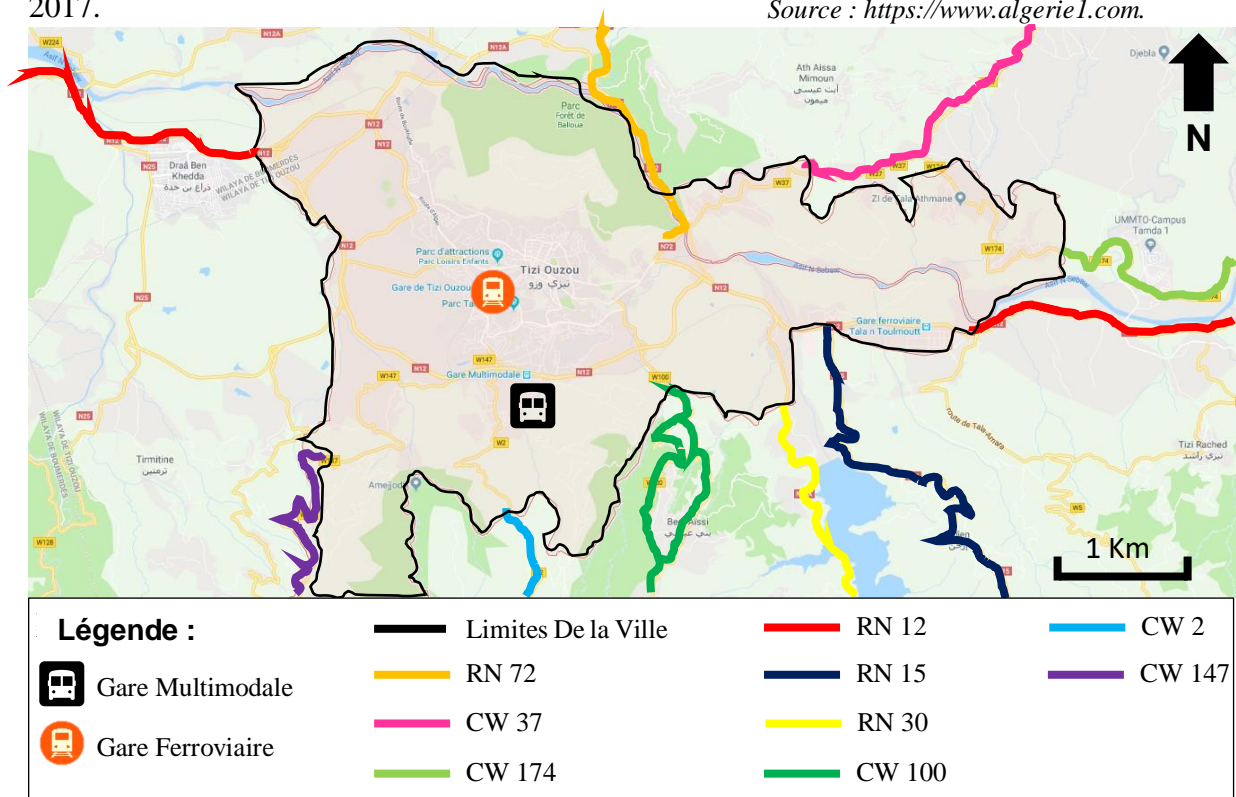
2017.

Source : https://www.algerie1.com.

W224
N12A
N12A
Ath Aissa Mimoun
أيت عيسى ميمون
Djebla
N
Parc Forêt de Ballouа
N12
N12
N25
Draâ Ben Khedda
ذراع بن خدة
WILAYA DE BOUMERDES
WILAYA DE TIZI OUZOU
N12
W37
N27
W128
ZI de Tala Athmane
UMMTO-Campus Tamda 1
N12
Parc d'attractions
Parc Loisirs Enfants
N72
W174
Tizi Ouzou
تيزي وزو
Gare de Tizi Ouzou
Parc Ta
N25
N12
Asif N Sebaou
Gare ferroviaire Tala n Toulmoutt
W147
W147
Gare Multimodale
N12
W100
N25
W2
Tirmitine
ترميتين
Amejjod
Beni Aissi
بني عيسى
Tizi Rached
تيزي راشد
W128
W5
1 Km

Légende :
Gare Multimodale
Gare Ferroviaire
Limites De la Ville
RN 72
CW 37
CW 174
RN 12
RN 15
RN 30
CW 100
CW 2
CW 147